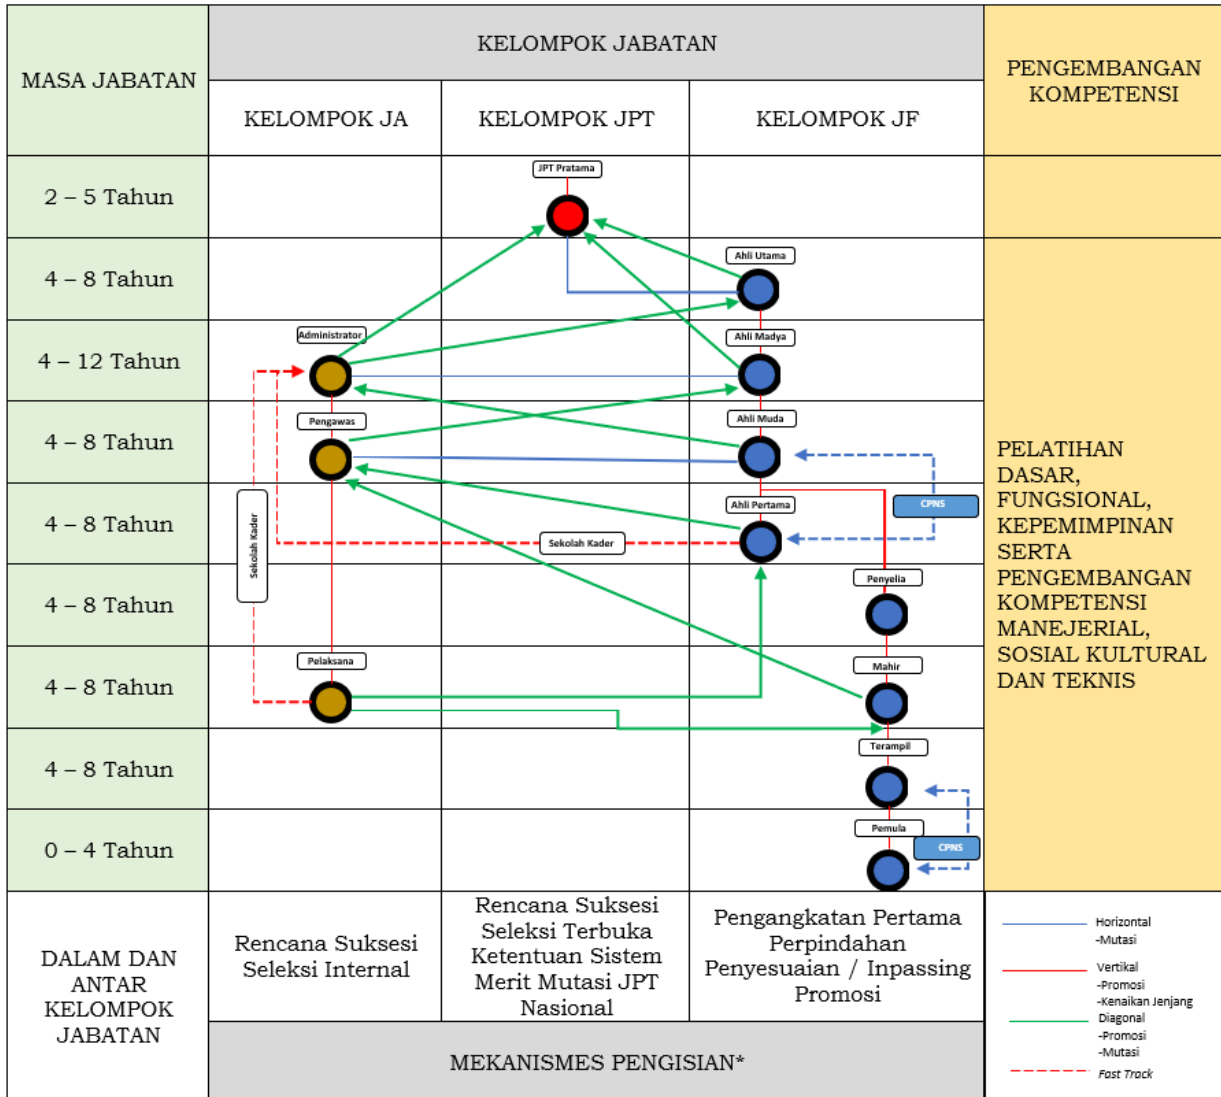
| MASA JABATAN | KELOMPOK JABATAN | | | PENGEMBANGAN KOMPETENSI |
|---|---|---|---|---|
| | KELOMPOK JA | KELOMPOK JPT | KELOMPOK JF | |
| 2 – 5 Tahun | | JPT Pratama | | |
| 4 – 8 Tahun | | | Ahli Utama | PELATIHAN DASAR, FUNGSIONAL, KEPEMIMPINAN SERTA PENGEMBANGAN KOMPETENSI MANEJERIAL, SOSIAL KULTURAL DAN TEKNIS |
| 4 – 12 Tahun | Administrator | | Ahli Madya | |
| 4 – 8 Tahun | Pengawas | | Ahli Muda | |
| 4 – 8 Tahun | Sekolah Kader | Sekolah Kader | Ahli Pertama CPNS | |
| 4 – 8 Tahun | | | Penyelia | |
| 4 – 8 Tahun | Pelaksana | | Mahir | |
| 4 – 8 Tahun | | | Terampil | |
| 0 – 4 Tahun | | | Pemula CPNS | |
| DALAM DAN ANTAR KELOMPOK JABATAN | Rencana Suksesi Seleksi Internal | Rencana Suksesi Seleksi Terbuka Ketentuan Sistem Merit Mutasi JPT Nasional | Pengangkatan Pertama Perpindahan Penyesuaian / Inpassing Promosi | Horizontal -Mutasi<br>Vertikal -Promosi -Kenaikan Jenjang<br>Diagonal -Promosi -Mutasi<br>Fast Track |
| | MEKANISMES PENGISIAN* | | | |